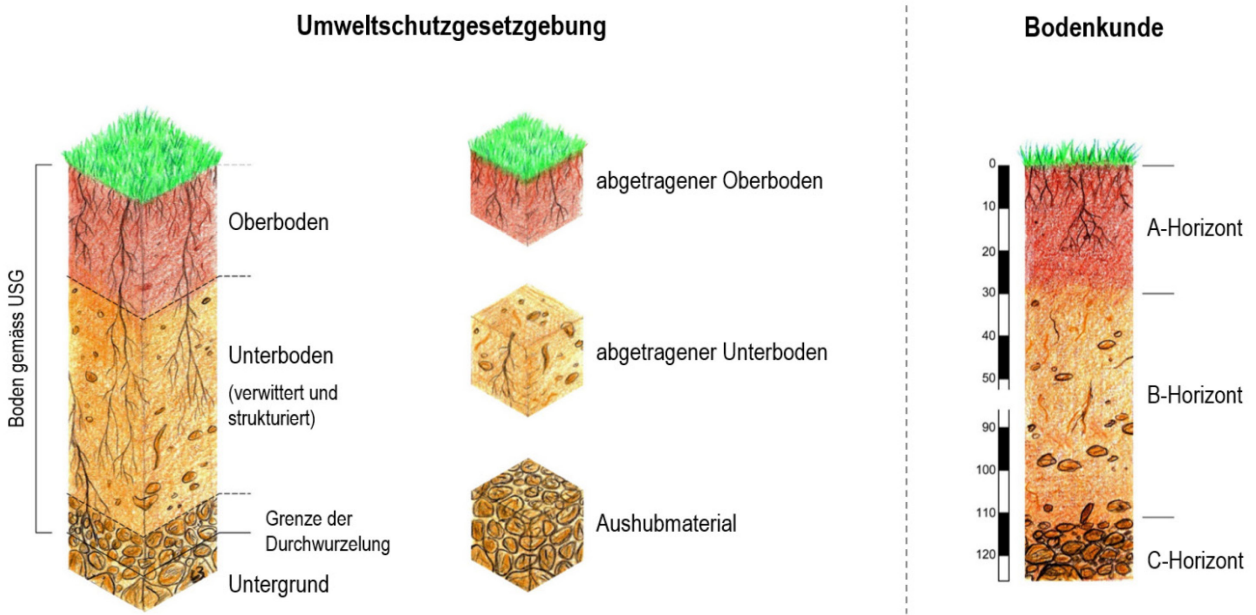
Umweltschutzgesetzgebung

Bodenkunde

Boden gemäss USG

Oberboden

Unterboden

(verwittert und strukturiert)

Grenze der Durchwurzelung

Untergrund

abgetragener Oberboden

abgetragener Unterboden

Aushubmaterial

0
10
20
30
40
50
90
100
110
120

A-Horizont

B-Horizont

C-Horizont